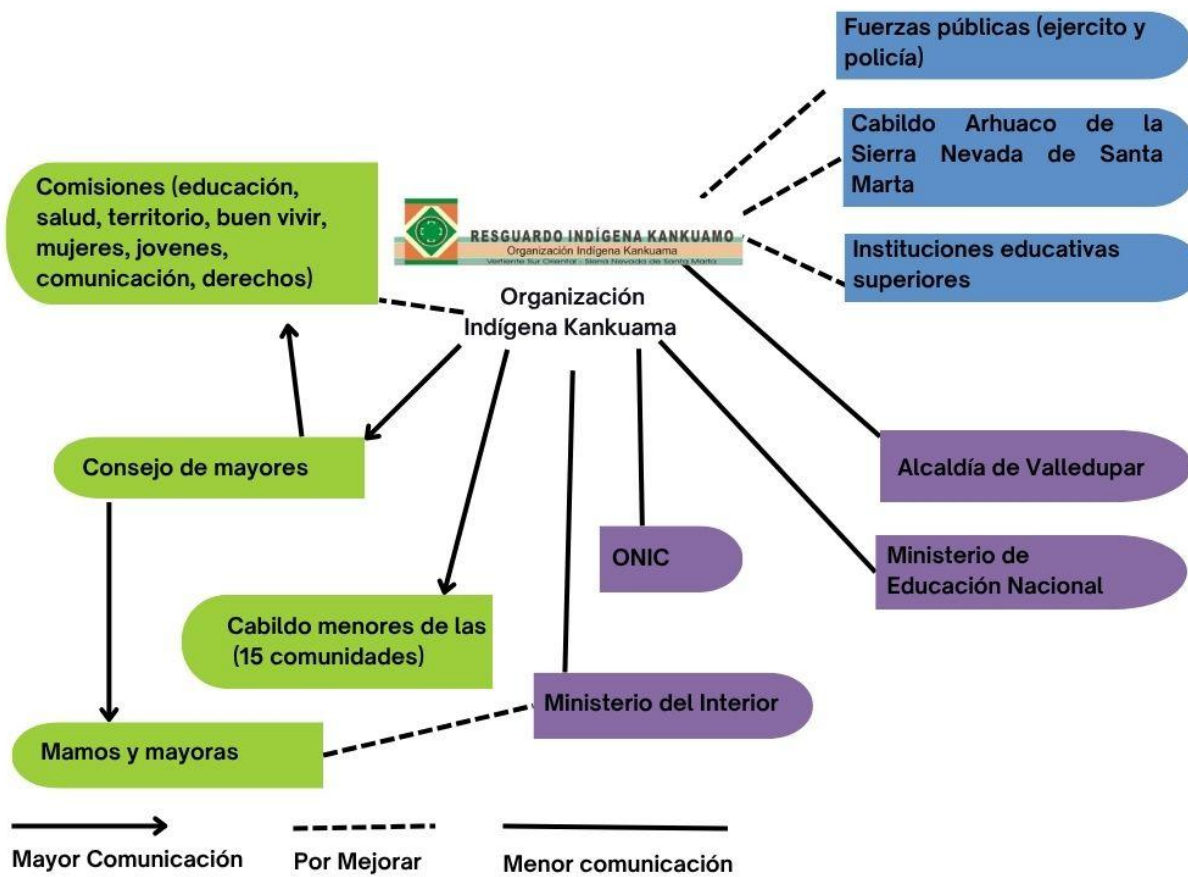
Fuerzas públicas (ejercito y policía)

Cabildo Arhuaco de la Sierra Nevada de Santa Marta

Comisiones (educación, salud, territorio, buen vivir, mujeres, jovenes, comunicación, derechos)

RESGUARDO INDÍGENA KANKUAMO
Organización Indígena Kankuama
Vertiente Sur Oriental - Sierra Nevada de Santa Marta

Instituciones educativas superiores

Organización Indígena Kankuama

Consejo de mayores

Alcaldía de Valledupar

ONIC

Ministerio de Educación Nacional

Cabildo menores de las (15 comunidades)

Ministerio del Interior

Mamos y mayoras

Mayor Comunicación

Por Mejorar

Menor comunicación